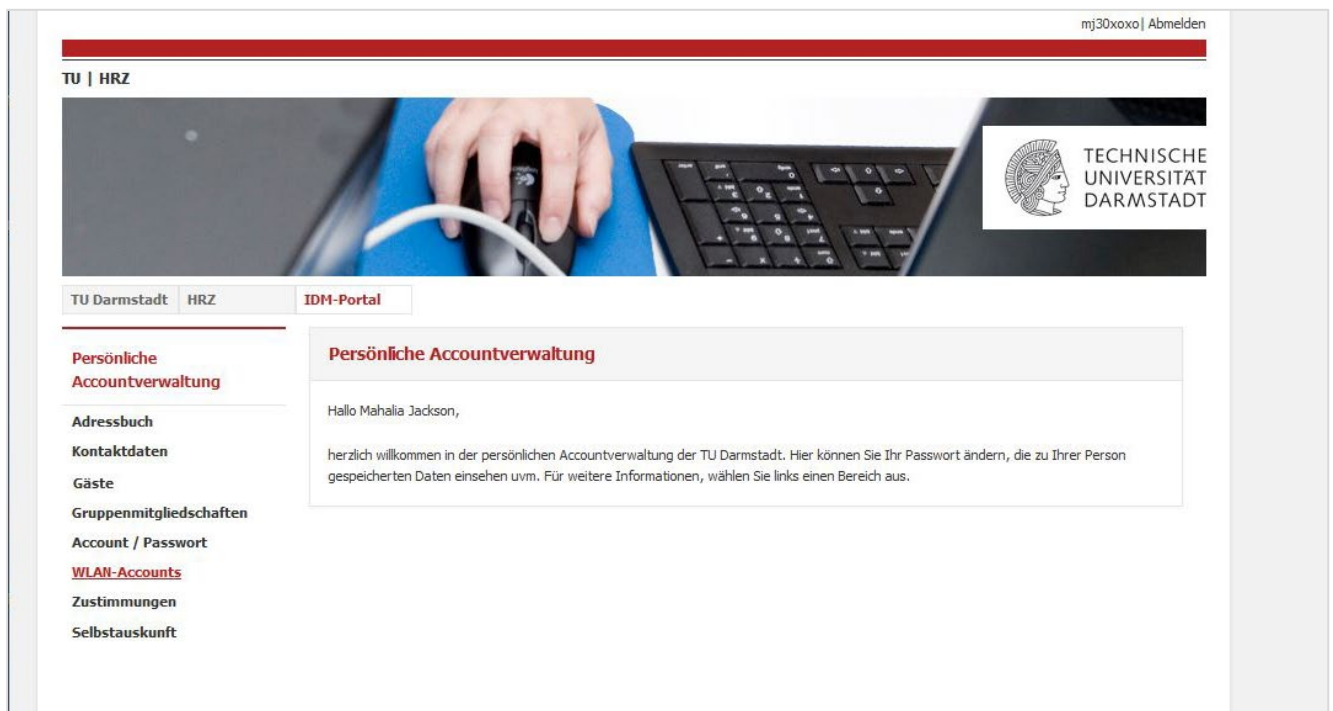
mj30xoxo| Abmelden

TU | HRZ

TECHNISCHE UNIVERSITÄT DARMSTADT

TU Darmstadt HRZ IDM-Portal

Persönliche Accountverwaltung

Adressbuch
Kontaktdaten
Gäste
Gruppenmitgliedschaften
Account / Passwort
WLAN-Accounts
Zustimmungen
Selbstauskunft

Persönliche Accountverwaltung

Hallo Mahalia Jackson,

herzlich willkommen in der persönlichen Accountverwaltung der TU Darmstadt. Hier können Sie Ihr Passwort ändern, die zu Ihrer Person gespeicherten Daten einsehen uvm. Für weitere Informationen, wählen Sie links einen Bereich aus.